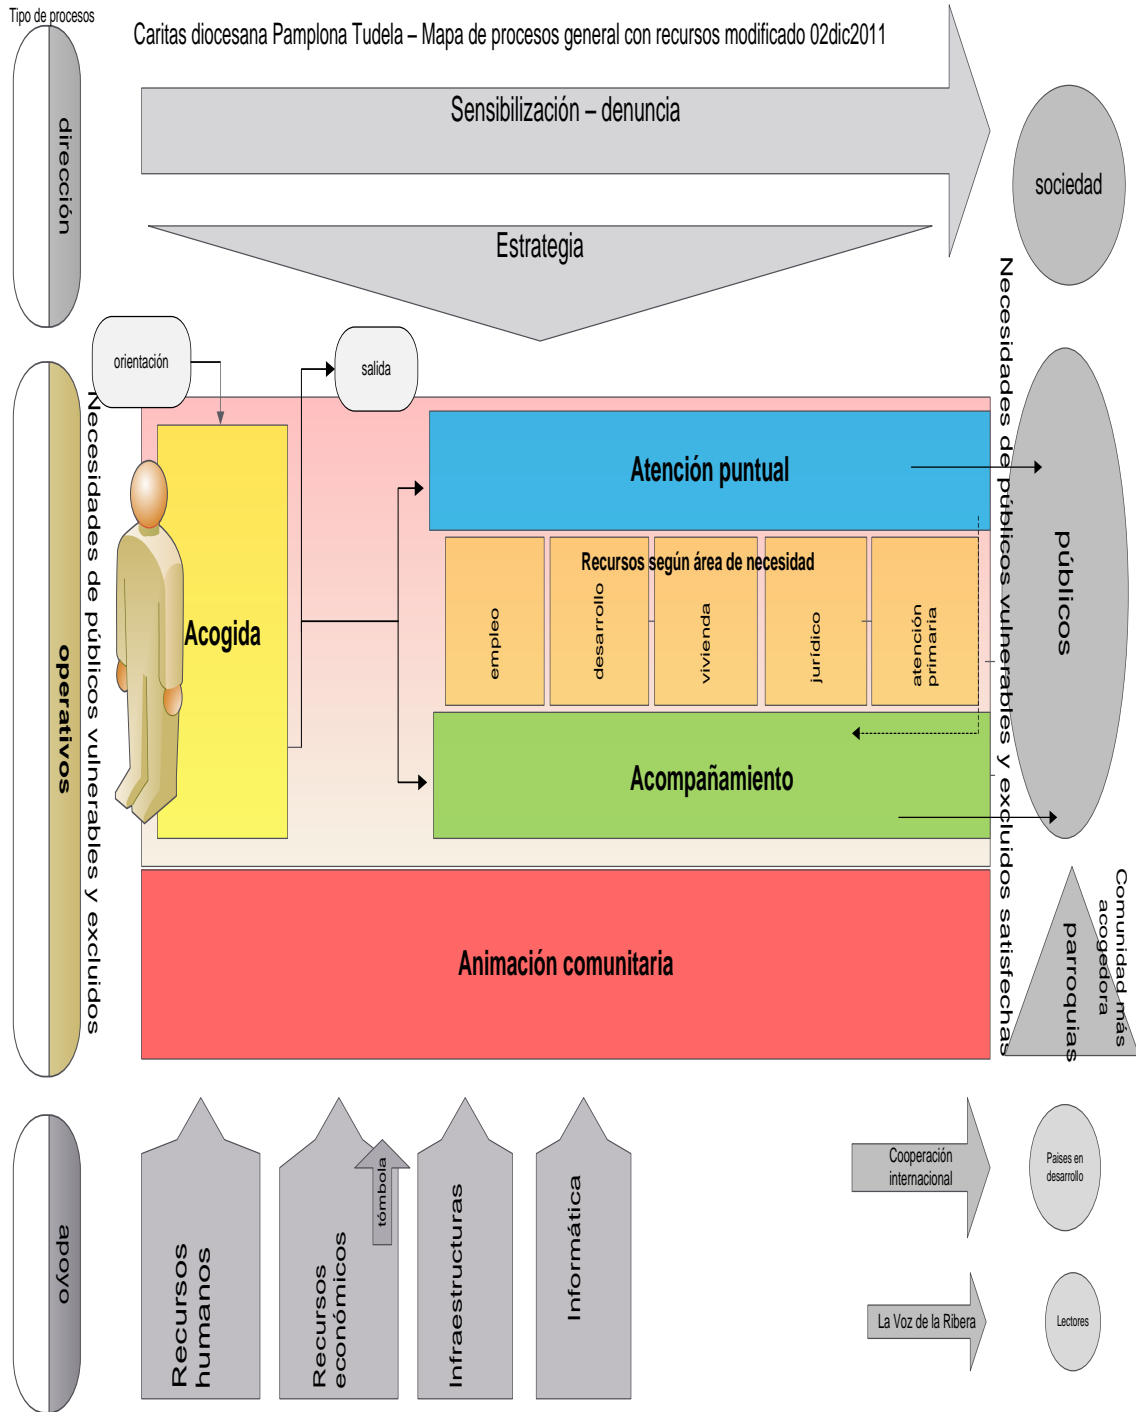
Tipo de procesos

Caritas diocesana Pamplona Tudela – Mapa de procesos general con recursos modificado 02dic2011

dirección

Sensibilización – denuncia

Estrategia

sociedad

operativos

Necesidades de públicos vulnerables y excluidos

orientación

salida

Acogida

Atención puntual

Recursos según área de necesidad

empleo

desarrollo

vivienda

jurídico

atención primaria

Acompañamiento

Animación comunitaria

Necesidades de públicos vulnerables y excluidos satisfechas

públicos

parroquias

Comunidad más acogedora

apoyo

Recursos humanos

Recursos económicos

tómbola

Infraestructuras

Informática

Cooperación internacional

Paises en desarrollo

La Voz de la Ribera

Lectores